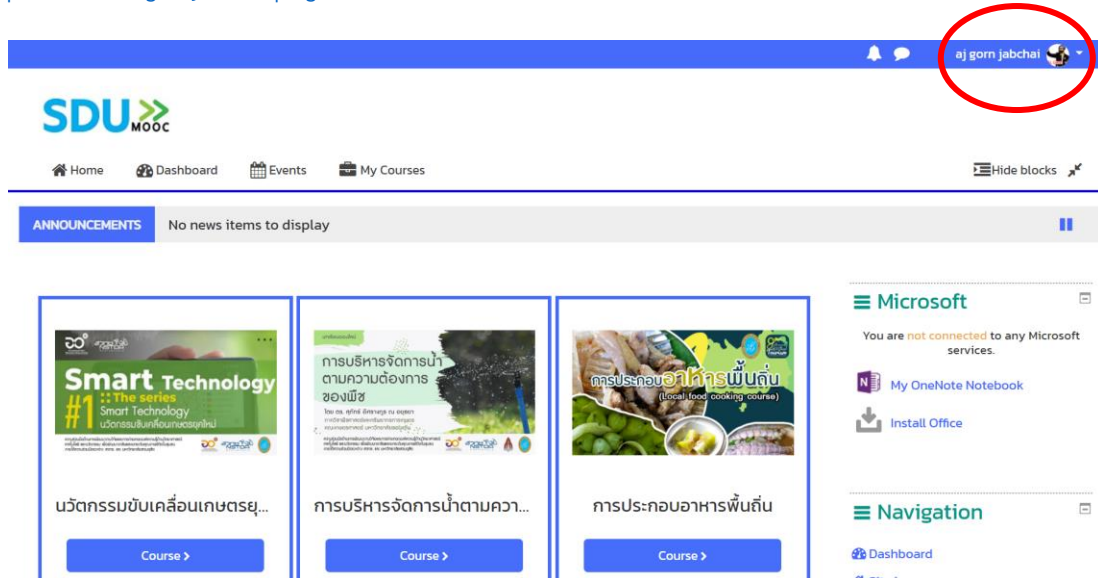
aj gorn jabchai

SDU MOOC

Home Dashboard Events My Courses Hide blocks

ANNOUNCEMENTS No news items to display

Smart Technology
#1 :: The series
Smart Technology
นวัตกรรมขับเคลื่อนเกษตรยุคใหม่

นวัตกรรมขับเคลื่อนเกษตรยุ...

Course ›

การบริหารจัดการน้ำตามความต้องการของพืช

การบริหารจัดการน้ำตามควา...

Course ›

การประกอบอาหารพื้นถิ่น
(Local food cooking course)

การประกอบอาหารพื้นถิ่น

Course ›

Microsoft

You are not connected to any Microsoft services.

My OneNote Notebook

Install Office

Navigation

Dashboard